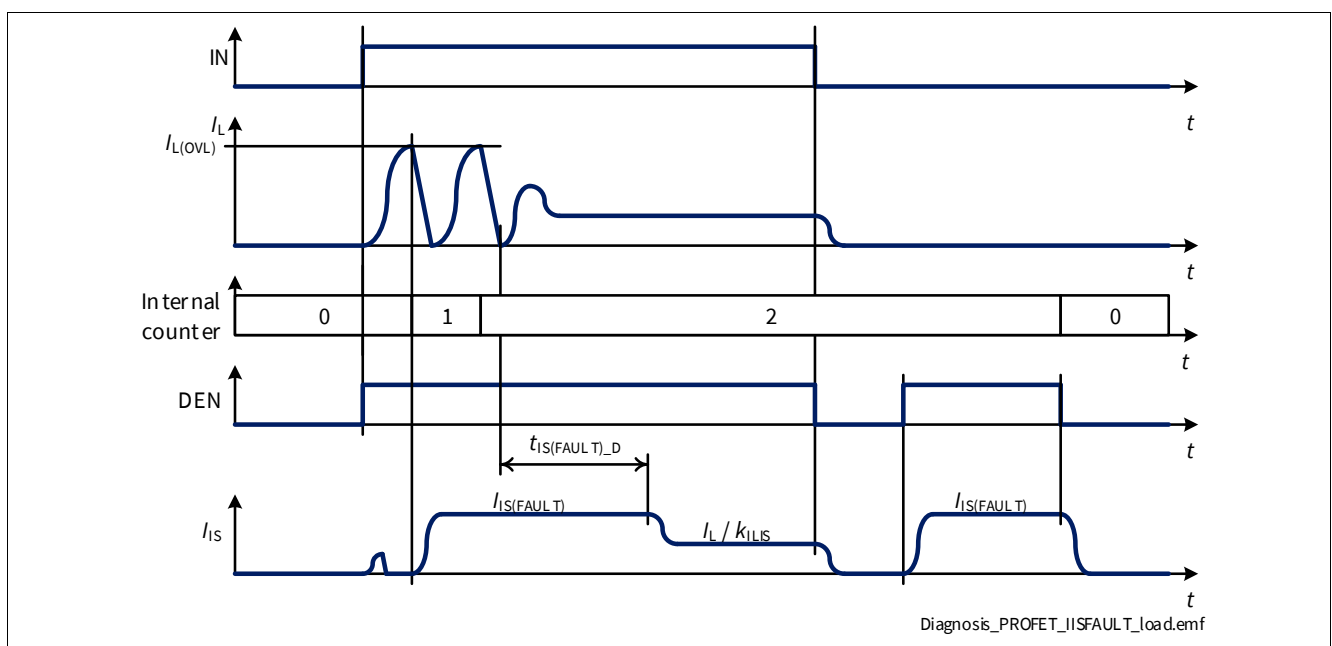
IN

$t$

$I_L$

$I_{L(OVL)}$

$t$

Internal counter

0

1

2

0

$t$

DEN

$t$

$t_{IS(FAULT)\_D}$

$I_{IS}$

$I_{IS(FAULT)}$

$I_L / k_{ILIS}$

$I_{IS(FAULT)}$

$t$

Diagnosis_PROFET_IISFAULT_load.emf